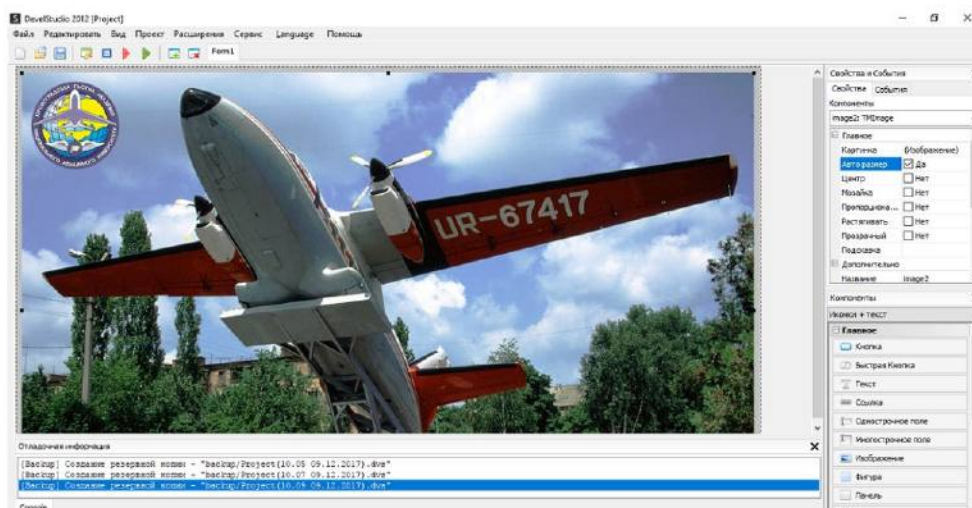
DevelStudio 2012 [Project]

Файл Редактировать Вид Проект Расширения Сервис Language Помощь

Form1

UR-67417

Свойства и События

Свойства События

Компоненты

image2: TMImage

Главное

| Картинка | (Изображение) |
|---|---|
| Автоpазмер | Да |
| Центр | Нет |
| Мозайка | Нет |
| Пропорциона... | Нет |
| Растягивать | Нет |
| Прозрачный | Нет |
| Подсказка | |

Дополнительно

| Название | image2 |
|---|---|

Компоненты

Иконки + текст

Главное

Кнопка

Быстрая Кнопка

Текст

Ссылка

Однострочное поле

Многострочное поле

Изображение

Фигура

Панель

Отладочная информация

[Backup] Создание резервной копии - "backup/Project(10.05 09.12.2017).dve"
[Backup] Создание резервной копии - "backup/Project(10.07 09.12.2017).dve"
[Backup] Создание резервной копии - "backup/Project(10.09 09.12.2017).dve"

Console